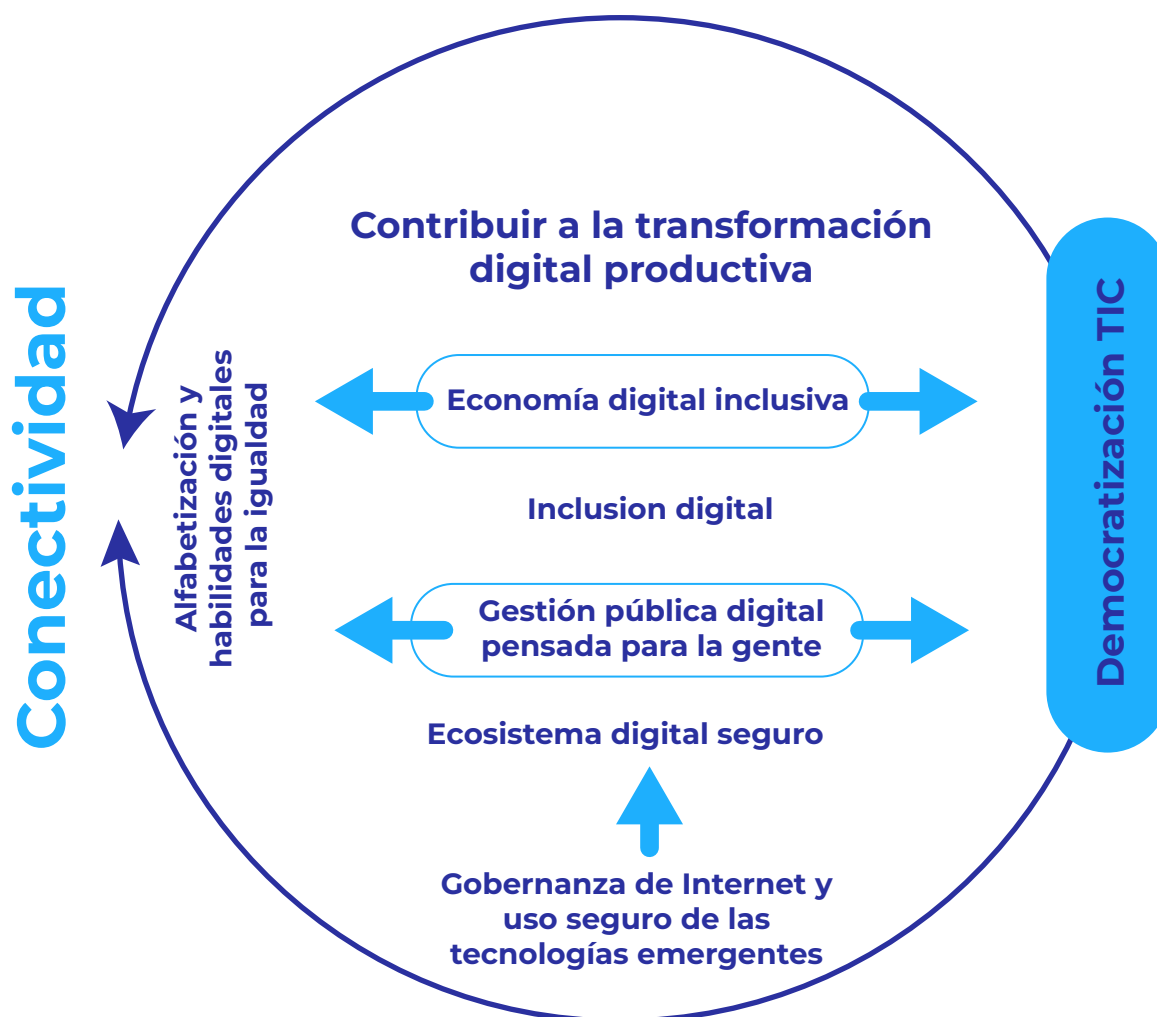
Conectividad

Alfabetización y habilidades digitales para la igualdad

Contribuir a la transformación digital productiva

Economía digital inclusiva

Inclusion digital

Gestión pública digital pensada para la gente

Ecosistema digital seguro

Gobernanza de Internet y uso seguro de las tecnologías emergentes

Democratización TIC